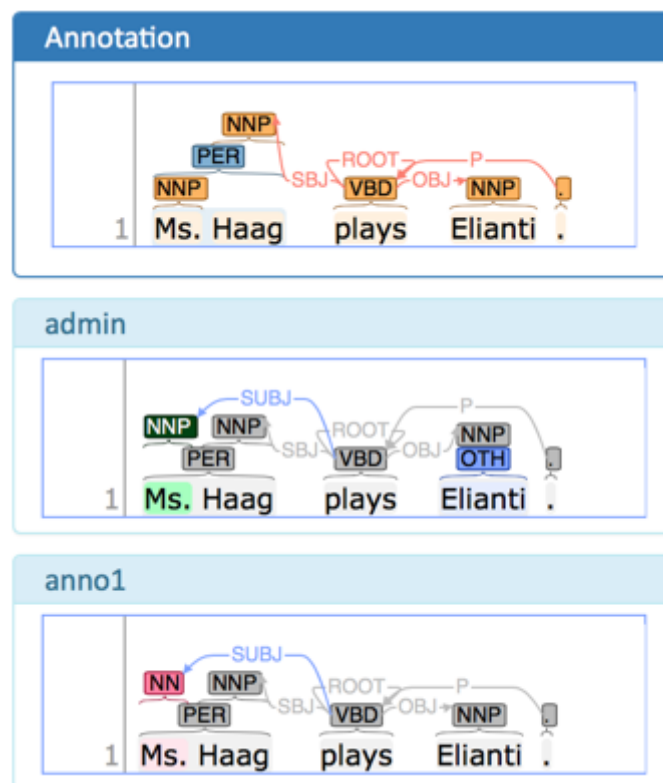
Annotation

NNP
PER
NNP
SBJ
ROOT
P
VBD
OBJ
NNP
.
1 Ms. Haag plays Elianti .

admin

SUBJ
P
NNP NNP
ROOT
SBJ
OBJ
NNP
PER
VBD
OTH
.
1 Ms. Haag plays Elianti .

anno1

SUBJ
NN NNP
ROOT
P
SBJ
OBJ
PER
VBD
NNP
.
1 Ms. Haag plays Elianti .